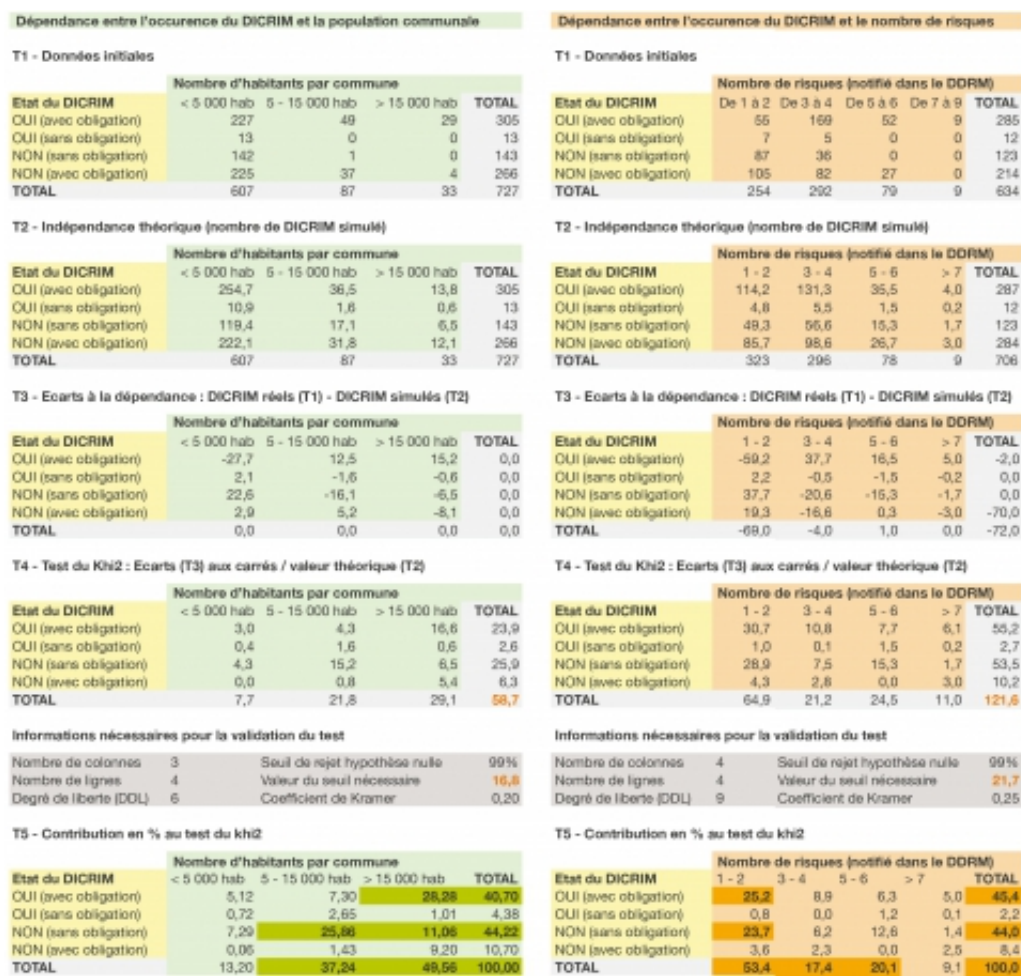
Dépendance entre l'occurence du DICRIM et la population communale

T1 - Données initiales

| Etat du DICRIM | Nombre d'habitants par commune < 5 000 hab | 5 - 15 000 hab | > 15 000 hab | TOTAL |
|---|---|---|---|---|
| OUI (avec obligation) | 227 | 49 | 29 | 305 |
| OUI (sans obligation) | 13 | 0 | 0 | 13 |
| NON (sans obligation) | 142 | 1 | 0 | 143 |
| NON (avec obligation) | 225 | 37 | 4 | 266 |
| TOTAL | 607 | 87 | 33 | 727 |

T2 - Indépendance théorique (nombre de DICRIM simulé)

| Etat du DICRIM | Nombre d'habitants par commune < 5 000 hab | 5 - 15 000 hab | > 15 000 hab | TOTAL |
|---|---|---|---|---|
| OUI (avec obligation) | 254,7 | 36,5 | 13,8 | 305 |
| OUI (sans obligation) | 10,9 | 1,6 | 0,6 | 13 |
| NON (sans obligation) | 119,4 | 17,1 | 6,5 | 143 |
| NON (avec obligation) | 222,1 | 31,8 | 12,1 | 266 |
| TOTAL | 607 | 87 | 33 | 727 |

T3 - Ecarts à la dépendance : DICRIM réels (T1) - DICRIM simulés (T2)

| Etat du DICRIM | Nombre d'habitants par commune < 5 000 hab | 5 - 15 000 hab | > 15 000 hab | TOTAL |
|---|---|---|---|---|
| OUI (avec obligation) | -27,7 | 12,5 | 15,2 | 0,0 |
| OUI (sans obligation) | 2,1 | -1,6 | -0,6 | 0,0 |
| NON (sans obligation) | 22,6 | -16,1 | -6,5 | 0,0 |
| NON (avec obligation) | 2,9 | 5,2 | -8,1 | 0,0 |
| TOTAL | 0,0 | 0,0 | 0,0 | 0,0 |

T4 - Test du Khi2 : Ecarts (T3) aux carrés / valeur théorique (T2)

| Etat du DICRIM | Nombre d'habitants par commune < 5 000 hab | 5 - 15 000 hab | > 15 000 hab | TOTAL |
|---|---|---|---|---|
| OUI (avec obligation) | 3,0 | 4,3 | 16,6 | 23,9 |
| OUI (sans obligation) | 0,4 | 1,6 | 0,6 | 2,6 |
| NON (sans obligation) | 4,3 | 15,2 | 6,5 | 25,9 |
| NON (avec obligation) | 0,0 | 0,8 | 5,4 | 6,3 |
| TOTAL | 7,7 | 21,8 | 29,1 | 58,7 |

Informations nécessaires pour la validation du test

| | | | |
|---|---|---|---|
| Nombre de colonnes | 3 | Seuil de rejet hypothèse nulle | 99% |
| Nombre de lignes | 4 | Valeur du seuil nécessaire | 16,8 |
| Degré de liberte (DDL) | 6 | Coefficient de Kramer | 0,20 |

T5 - Contribution en % au test du khi2

| Etat du DICRIM | Nombre d'habitants par commune < 5 000 hab | 5 - 15 000 hab | > 15 000 hab | TOTAL |
|---|---|---|---|---|
| OUI (avec obligation) | 5,12 | 7,30 | 28,28 | 40,70 |
| OUI (sans obligation) | 0,72 | 2,65 | 1,01 | 4,38 |
| NON (sans obligation) | 7,29 | 25,86 | 11,06 | 44,22 |
| NON (avec obligation) | 0,06 | 1,43 | 9,20 | 10,70 |
| TOTAL | 13,20 | 37,24 | 49,56 | 100,00 |

Dépendance entre l'occurence du DICRIM et le nombre de risques

T1 - Données initiales

| Etat du DICRIM | Nombre de risques (notifié dans le DDRM) De 1 à 2 | De 3 à 4 | De 5 à 6 | De 7 à 9 | TOTAL |
|---|---|---|---|---|---|
| OUI (avec obligation) | 55 | 169 | 52 | 9 | 285 |
| OUI (sans obligation) | 7 | 5 | 0 | 0 | 12 |
| NON (sans obligation) | 87 | 36 | 0 | 0 | 123 |
| NON (avec obligation) | 105 | 82 | 27 | 0 | 214 |
| TOTAL | 254 | 292 | 79 | 9 | 634 |

T2 - Indépendance théorique (nombre de DICRIM simulé)

| Etat du DICRIM | Nombre de risques (notifié dans le DDRM) 1 - 2 | 3 - 4 | 5 - 6 | > 7 | TOTAL |
|---|---|---|---|---|---|
| OUI (avec obligation) | 114,2 | 131,3 | 35,5 | 4,0 | 287 |
| OUI (sans obligation) | 4,8 | 5,5 | 1,5 | 0,2 | 12 |
| NON (sans obligation) | 49,3 | 56,6 | 15,3 | 1,7 | 123 |
| NON (avec obligation) | 85,7 | 98,6 | 26,7 | 3,0 | 284 |
| TOTAL | 323 | 296 | 78 | 9 | 706 |

T3 - Ecarts à la dépendance : DICRIM réels (T1) - DICRIM simulés (T2)

| Etat du DICRIM | Nombre de risques (notifié dans le DDRM) 1 - 2 | 3 - 4 | 5 - 6 | > 7 | TOTAL |
|---|---|---|---|---|---|
| OUI (avec obligation) | -59,2 | 37,7 | 16,5 | 5,0 | -2,0 |
| OUI (sans obligation) | 2,2 | -0,5 | -1,5 | -0,2 | 0,0 |
| NON (sans obligation) | 37,7 | -20,6 | -15,3 | -1,7 | 0,0 |
| NON (avec obligation) | 19,3 | -16,6 | 0,3 | -3,0 | -70,0 |
| TOTAL | -69,0 | -4,0 | 1,0 | 0,0 | -72,0 |

T4 - Test du Khi2 : Ecarts (T3) aux carrés / valeur théorique (T2)

| Etat du DICRIM | Nombre de risques (notifié dans le DDRM) 1 - 2 | 3 - 4 | 5 - 6 | > 7 | TOTAL |
|---|---|---|---|---|---|
| OUI (avec obligation) | 30,7 | 10,8 | 7,7 | 6,1 | 55,2 |
| OUI (sans obligation) | 1,0 | 0,1 | 1,5 | 0,2 | 2,7 |
| NON (sans obligation) | 28,9 | 7,5 | 15,3 | 1,7 | 53,5 |
| NON (avec obligation) | 4,3 | 2,8 | 0,0 | 3,0 | 10,2 |
| TOTAL | 64,9 | 21,2 | 24,5 | 11,0 | 121,6 |

Informations nécessaires pour la validation du test

| | | | |
|---|---|---|---|
| Nombre de colonnes | 4 | Seuil de rejet hypothèse nulle | 99% |
| Nombre de lignes | 4 | Valeur du seuil nécessaire | 21,7 |
| Degré de liberte (DDL) | 9 | Coefficient de Kramer | 0,25 |

T5 - Contribution en % au test du khi2

| Etat du DICRIM | Nombre de risques (notifié dans le DDRM) 1 - 2 | 3 - 4 | 5 - 6 | > 7 | TOTAL |
|---|---|---|---|---|---|
| OUI (avec obligation) | 25,2 | 8,9 | 6,3 | 5,0 | 45,4 |
| OUI (sans obligation) | 0,8 | 0,0 | 1,2 | 0,1 | 2,2 |
| NON (sans obligation) | 23,7 | 6,2 | 12,6 | 1,4 | 44,0 |
| NON (avec obligation) | 3,6 | 2,3 | 0,0 | 2,5 | 8,4 |
| TOTAL | 53,4 | 17,4 | 20,1 | 9,1 | 100,0 |